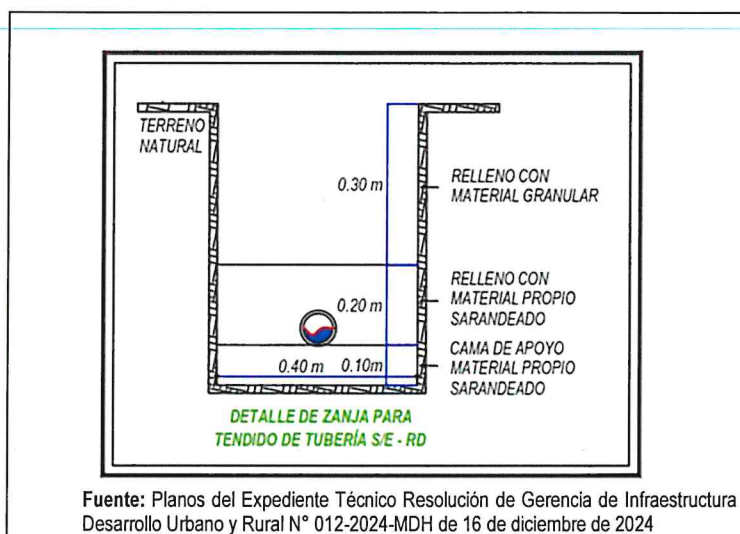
TERRENO NATURAL

0.30 m

RELLENO CON MATERIAL GRANULAR

0.20 m

RELLENO CON MATERIAL PROPIO SARANDEADO

0.40 m 0.10m

CAMA DE APOYO MATERIAL PROPIO SARANDEADO

DETALLE DE ZANJA PARA TENDIDO DE TUBERÍA S/E - RD

Fuente: Planos del Expediente Técnico Resolución de Gerencia de Infraestructura Desarrollo Urbano y Rural N° 012-2024-MDH de 16 de diciembre de 2024